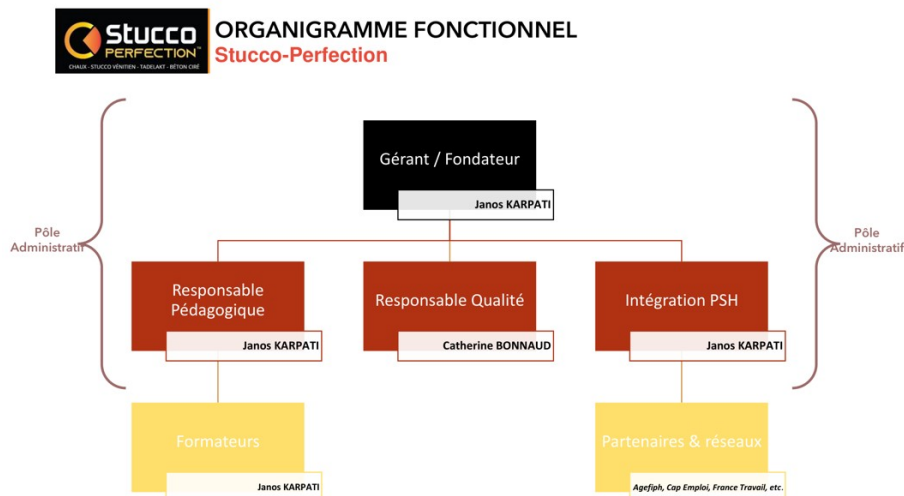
Stucco PERFECTION™
CHAUX - STUCCO VÉNITIEN - TADELAKT - BÉTON CIRÉ

ORGANIGRAMME FONCTIONNEL
Stucco-Perfection

Pôle Administratif

Pôle Administratif

Gérant / Fondateur
Janos KARPATI

Responsable Pédagogique
Janos KARPATI

Responsable Qualité
Catherine BONNAUD

Intégration PSH
Janos KARPATI

Formateurs
Janos KARPATI

Partenaires & réseaux
Agefiph, Cap Emploi, France Travail, etc.